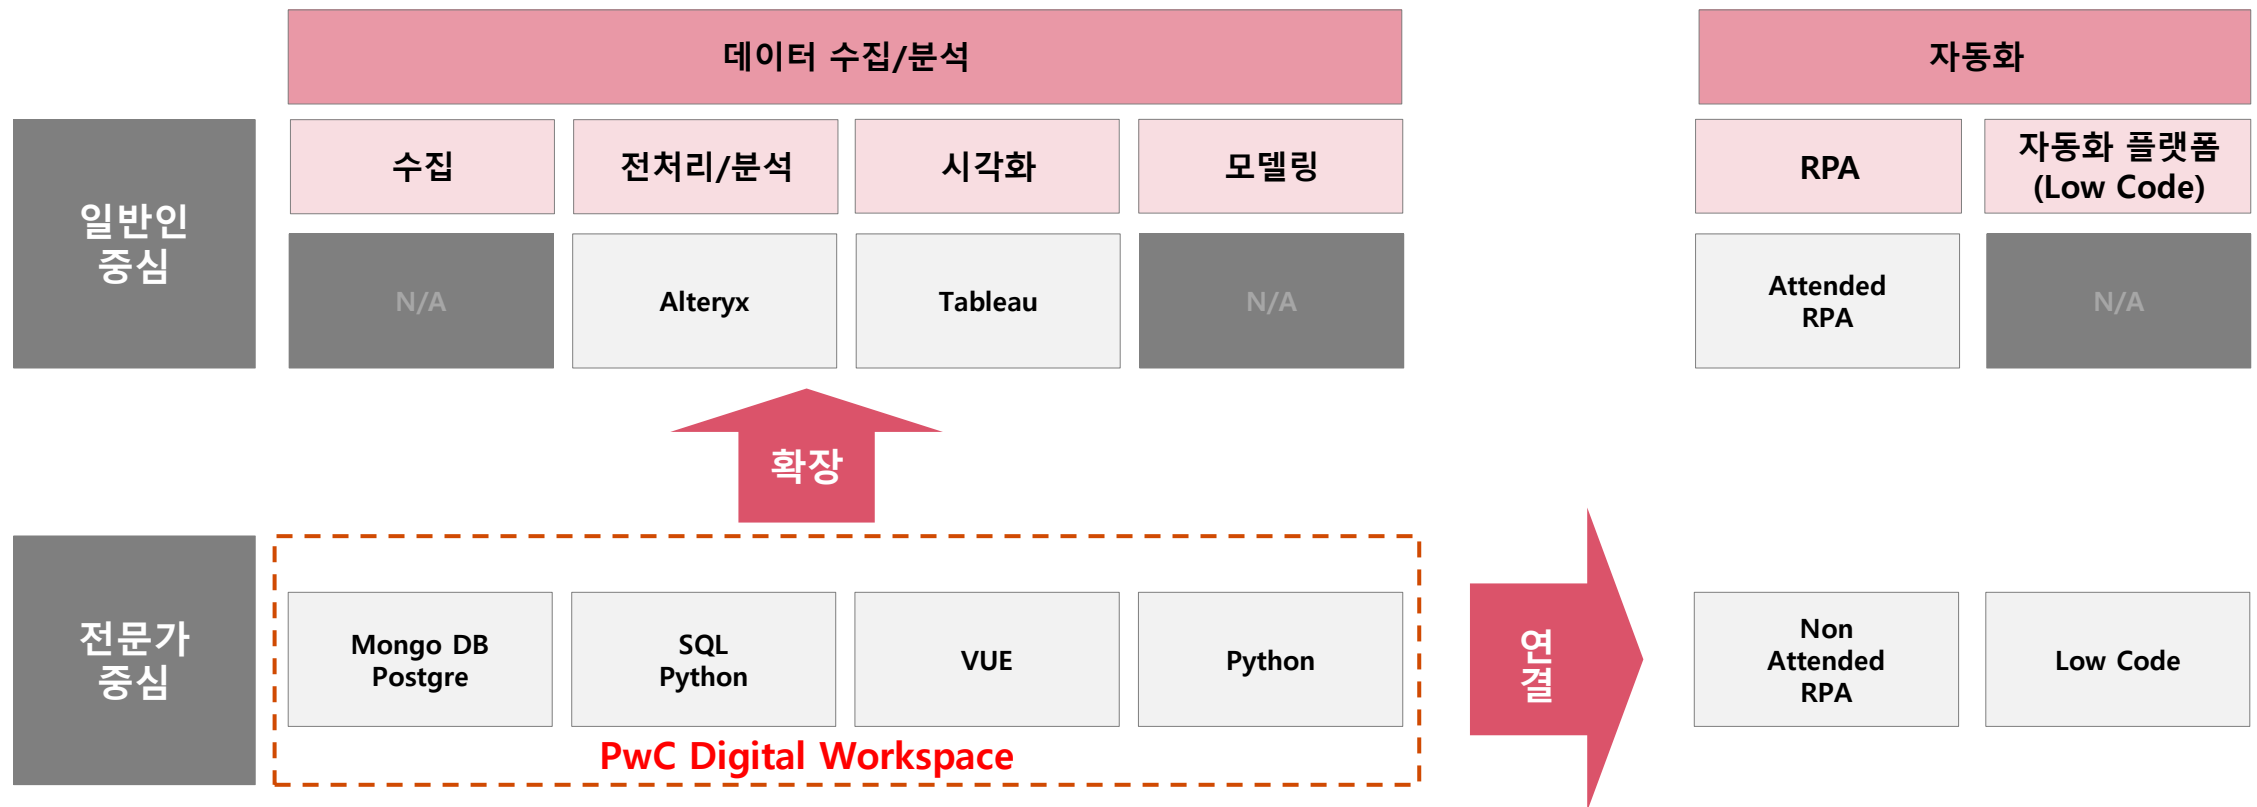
데이터 수집/분석

자동화

일반인 중심

수집

전처리/분석

시각화

모델링

RPA

자동화 플랫폼 (Low Code)

N/A

Alteryx

Tableau

N/A

Attended RPA

N/A

확장

전문가 중심

Mongo DB Postgre

SQL Python

VUE

Python

연결

Non Attended RPA

Low Code

PwC Digital Workspace